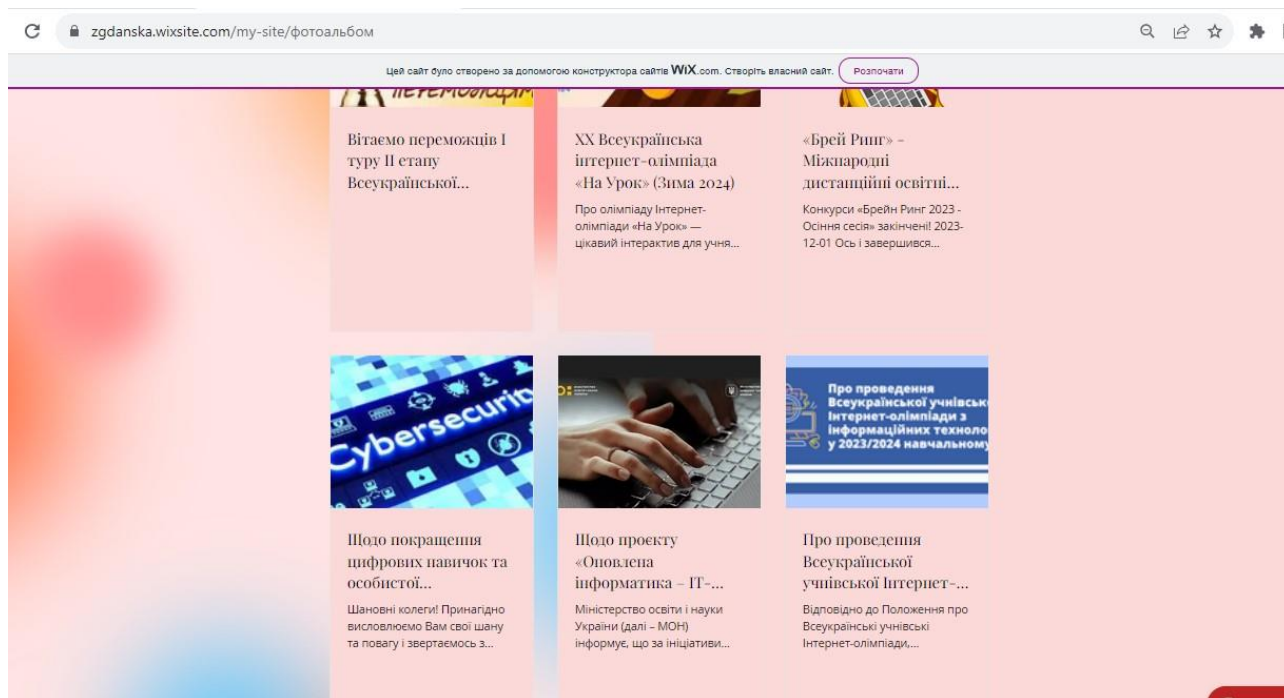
zgdanska.wixsite.com/my-site/фотоальбом

Цей сайт було створено за допомогою конструктора сайтів WiX.com. Створіть власний сайт. Розпочати

Вітаємо переможців I туру II етапу Всеукраїнської...

XX Всеукраїнська інтернет-олімпіада «На Урок» (Зима 2024)

Про олімпіаду Інтернет-олімпіади «На Урок» — цікавий інтерактив для учня...

«Брей Ринг» - Міжнародні дистанційні освітні...

Конкурси «Брейн Ринг 2023 - Осіння сесія» закінчені! 2023-12-01 Ось і завершився...

Cybersecurity

Про проведення Всеукраїнської учнівсько Інтернет-олімпіади з інформаційних техноло у 2023/2024 навчальному

Щодо покращення цифрових навичок та особистої...

Шановні колеги! Принагідно висловлюємо Вам свої шану та повагу і звертаємось з...

Щодо проєкту «Оновлена інформатика – IT-...

Міністерство освіти і науки України (далі – МОН) інформує, що за ініціативи...

Про проведення Всеукраїнської учнівської Інтернет-...

Відповідно до Положення про Всеукраїнські учнівські Інтернет-олімпіади,...